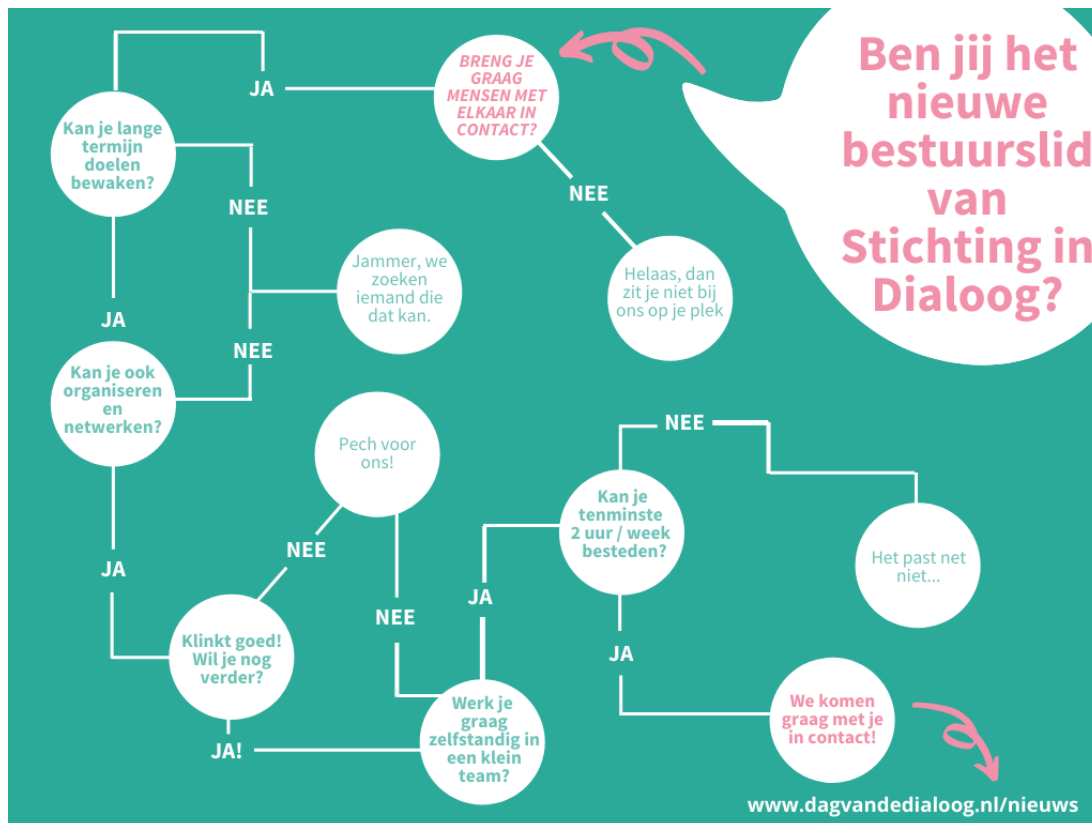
Ben jij het nieuwe bestuurslid van Stichting in Dialoog?

BRENG JE GRAAG MENSEN MET ELKAAR IN CONTACT?

JA

Kan je lange termijn doelen bewaken?

NEE

Helaas, dan zit je niet bij ons op je plek

NEE

Jammer, we zoeken iemand die dat kan.

JA

NEE

Kan je ook organiseren en netwerken?

Pech voor ons!

NEE

Kan je tenminste 2 uur / week besteden?

Het past net niet...

JA

NEE

NEE

JA

Klinkt goed! Wil je nog verder?

JA

JA!

Werk je graag zelfstandig in een klein team?

We komen graag met je in contact!

www.dagvandedialoog.nl/nieuws